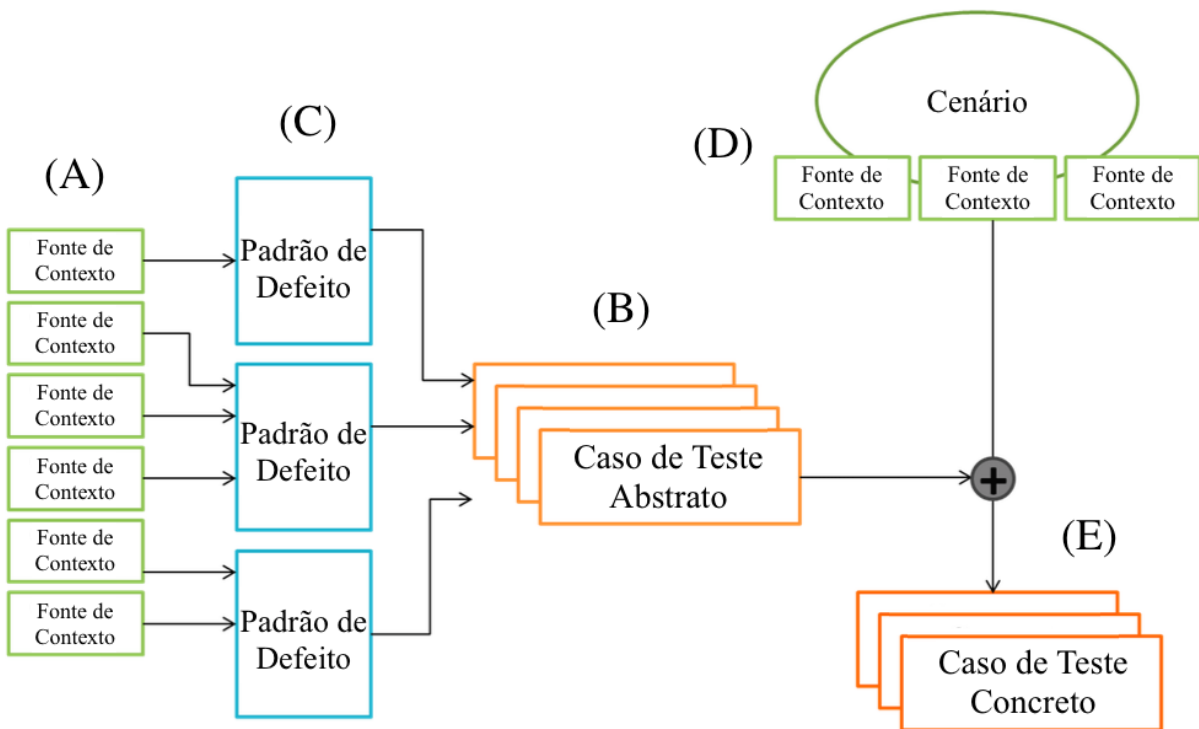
(A)

Fonte de Contexto

Fonte de Contexto

Fonte de Contexto

Fonte de Contexto

Fonte de Contexto

Fonte de Contexto

(C)

Padrão de Defeito

Padrão de Defeito

Padrão de Defeito

(B)

Caso de Teste Abstrato

(D)

Cenário

Fonte de Contexto

Fonte de Contexto

Fonte de Contexto

+

(E)

Caso de Teste Concreto